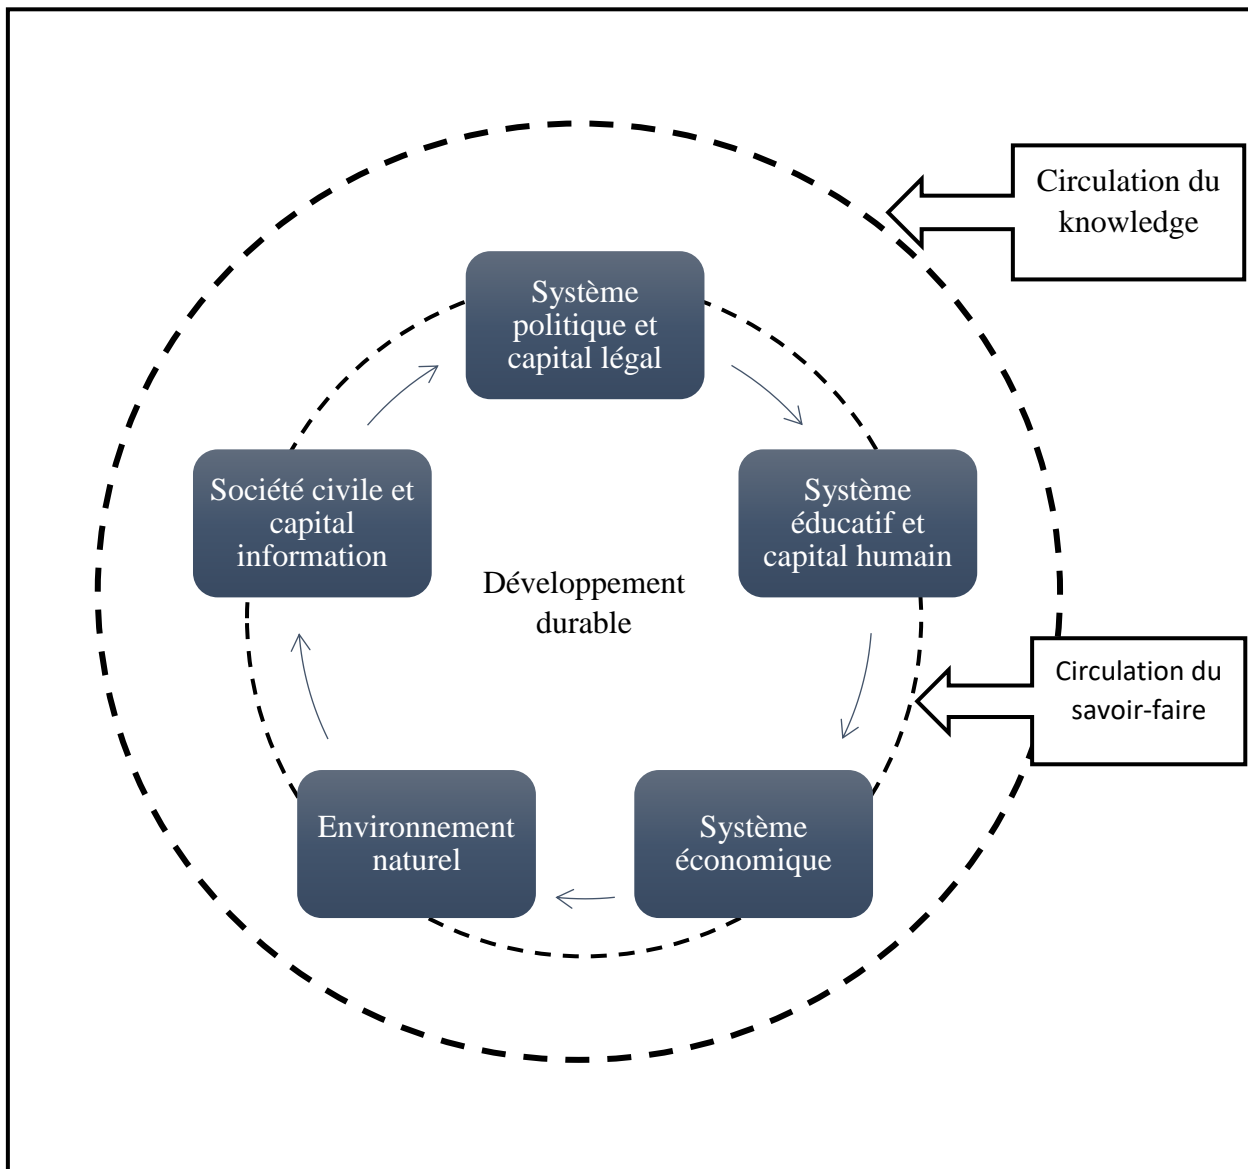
Circulation du knowledge

Système politique et capital légal

Société civile et capital information

Système éducatif et capital humain

Développement durable

Circulation du savoir-faire

Environnement naturel

Système économique